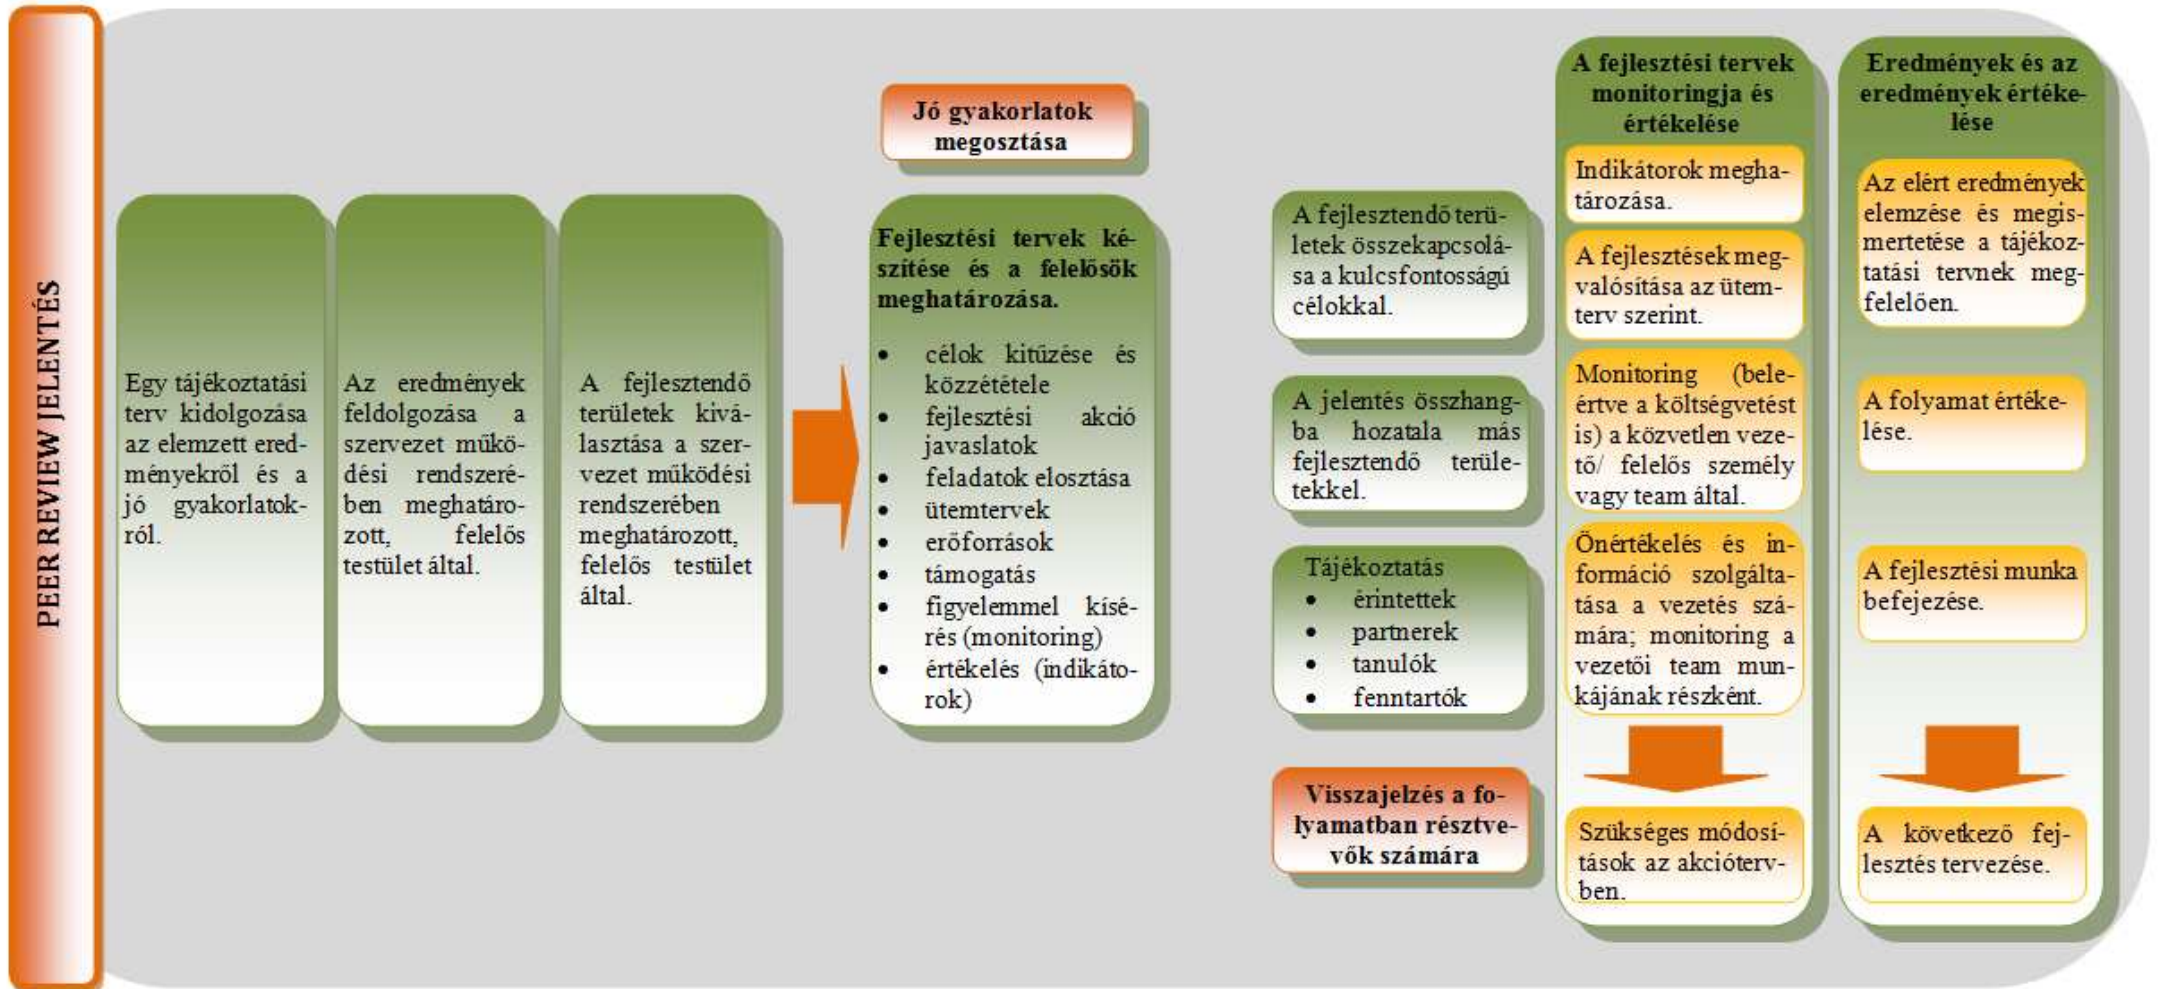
PEER REVIEW JELENTÉS

Egy tájékoztatási terv kidolgozása az elemzett eredményekről és a jó gyakorlatokról.

Az eredmények feldolgozása a szervezet működési rendszerében meghatározott, felelős testület által.

A fejlesztendő területek kiválasztása a szervezet működési rendszerében meghatározott, felelős testület által.

Jó gyakorlatok megosztása

Fejlesztési tervek készítése és a felelősök meghatározása.
- célok kitűzése és közzététele
- fejlesztési akció javaslatok
- feladatok elosztása
- ütemtervek
- erőforrások
- támogatás
- figyelemmel kísérés (monitoring)
- értékelés (indikátorok)

A fejlesztendő területek összekapcsolása a kulcsfontosságú célokkal.

A jelentés összhangba hozatala más fejlesztendő területekkel.

Tájékoztatás
- érintettek
- partnerek
- tanulók
- fenntartók

Visszajelzés a folyamatban résztvevők számára

A fejlesztési tervek monitoringja és értékelése

Indikátorok meghatározása.

A fejlesztések megvalósítása az ütemterv szerint.

Monitoring (beleértve a költségvetést is) a közvetlen vezető/ felelős személy vagy team által.

Önértékelés és információ szolgáltatása a vezetés számára; monitoring a vezetői team munkájának részként.

Szükséges módosítások az akciótervben.

Eredmények és az eredmények értékelése

Az elért eredmények elemzése és megismertetése a tájékoztatási tervnek megfelelően.

A folyamat értékelése.

A fejlesztési munka befejezése.

A következő fejlesztés tervezése.